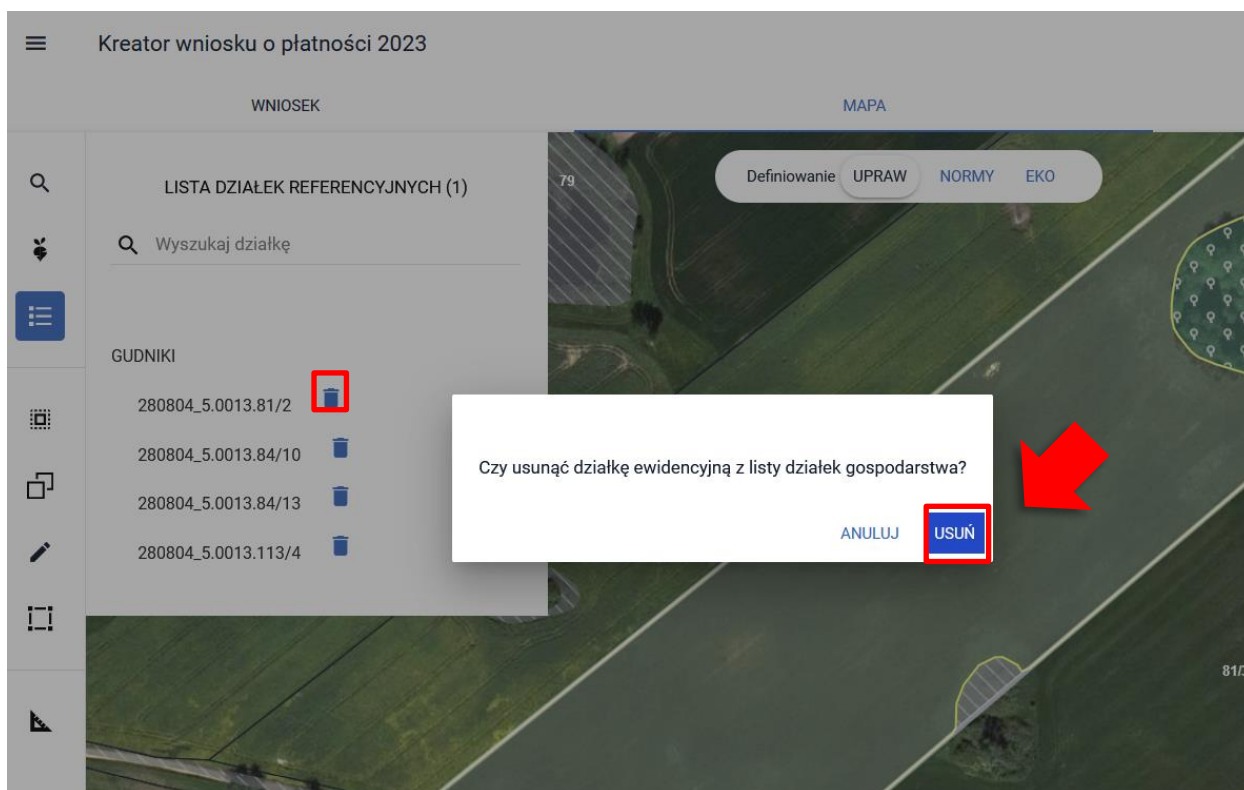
Kreator wniosku o płatności 2023

WNIOSEK

MAPA

LISTA DZIAŁEK REFERENCYJNYCH (1)

Wyszukaj działkę

GUDNIKI

280804_5.0013.81/2

280804_5.0013.84/10

280804_5.0013.84/13

280804_5.0013.113/4

79

Definiowanie UPRAW NORMY EKO

Czy usunąć działkę ewidencyjną z listy działek gospodarstwa?

ANULUJ USUŃ

81/